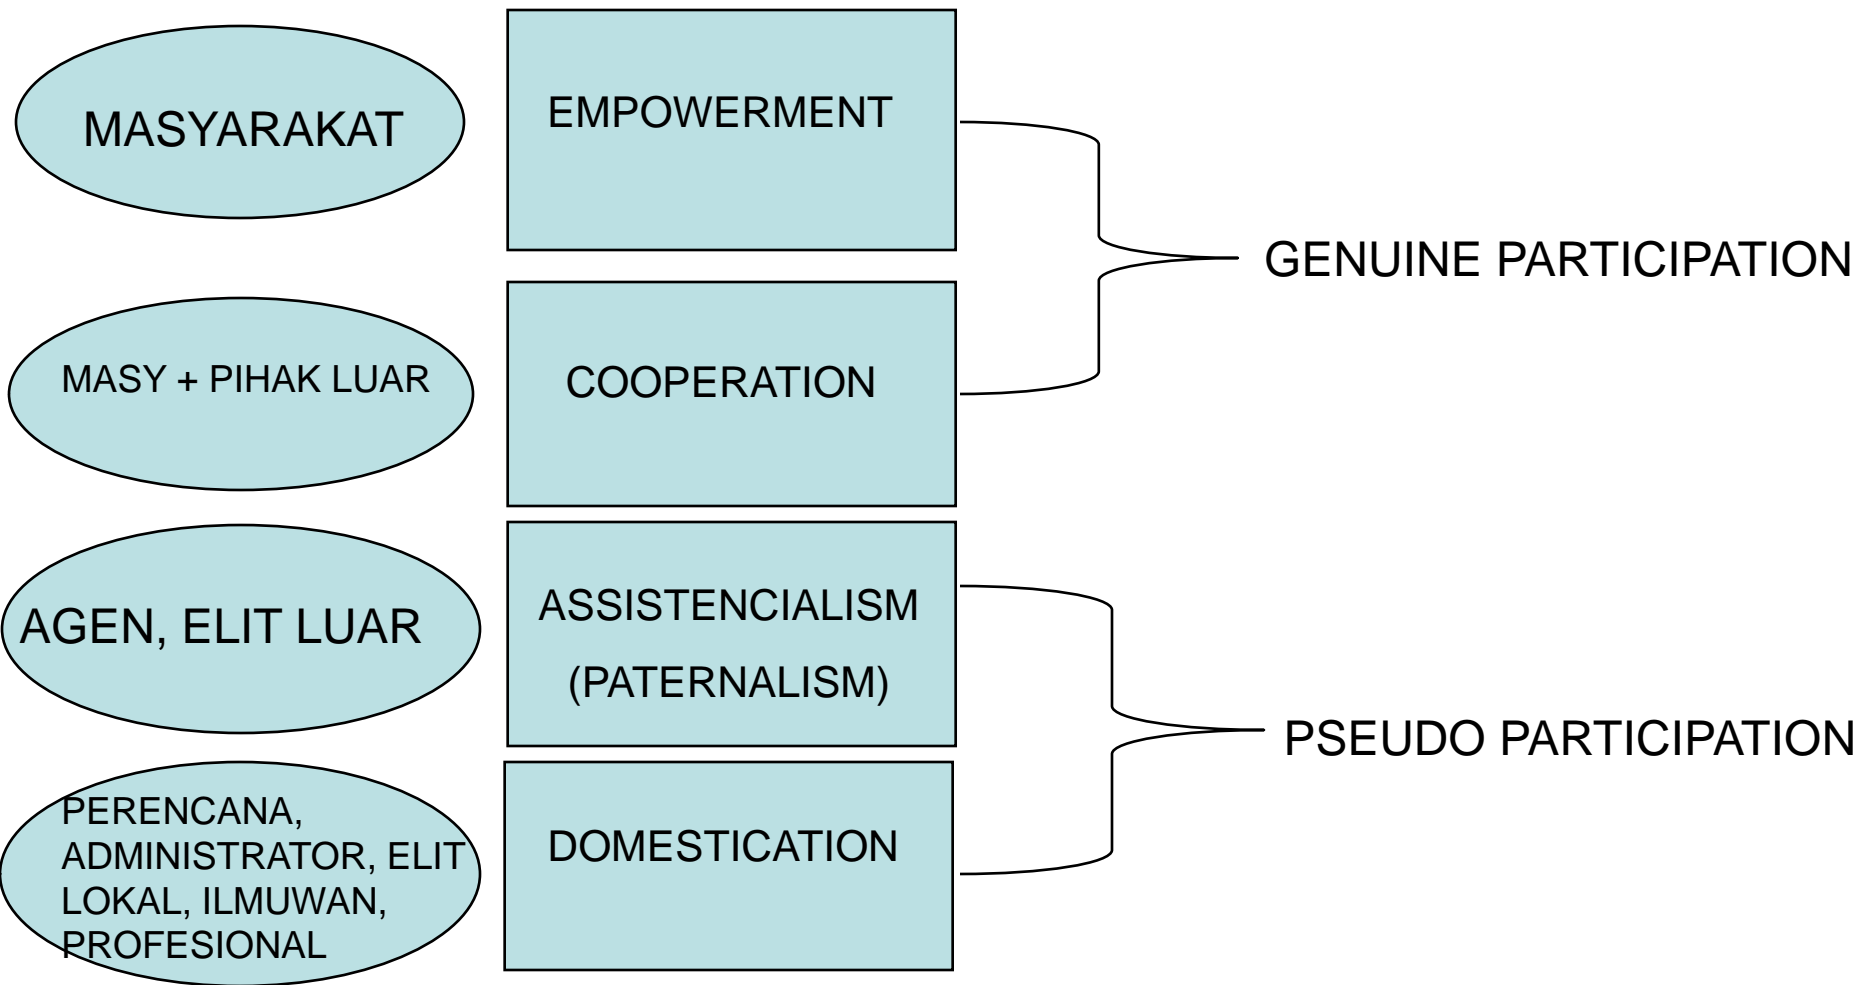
MASYARAKAT

EMPOWERMENT

MASY + PIHAK LUAR

COOPERATION

GENUINE PARTICIPATION

AGEN, ELIT LUAR

ASSISTENCIALISM (PATERNALISM)

PERENCANA, ADMINISTRATOR, ELIT LOKAL, ILMUWAN, PROFESIONAL

DOMESTICATION

PSEUDO PARTICIPATION